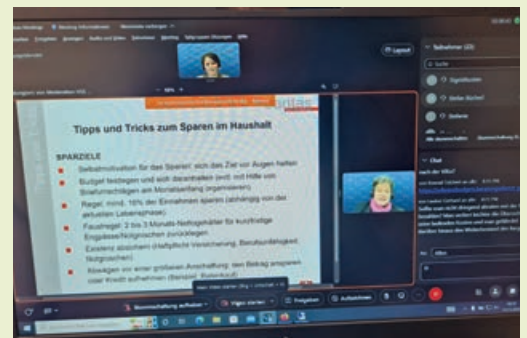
Tipps und Tricks zum Sparen im Haushalt

SPARZIELE

Selbstmotivation für das Sparen: sich das Ziel vor Augen halten

Budget festlegen und sich daranhalten (evtl. mit Hilfe von Briefumschlägen am Monatsanfang organisieren)

Regel: mind. 10% der Einnahmen sparen (abhängig von der aktuellen Lebensphase)

Faustregel: 2 bis 3 Monats-Nettogehälter für kurzfristige Engpässe/Notgroschen zurücklegen

Existenz absichern (Haftpflicht-Versicherung, Berufsunfähigkeit, Notgroschen)

Abwägen vor einer größeren Anschaffung: den Betrag ansparen oder Kredit aufnehmen (Beispiel: Autokauf)

Layout

Teilnehmer (22)

Suche

Chat

Aufzeichnen

Freigeben

Video starten

Stummschaltung aufheben